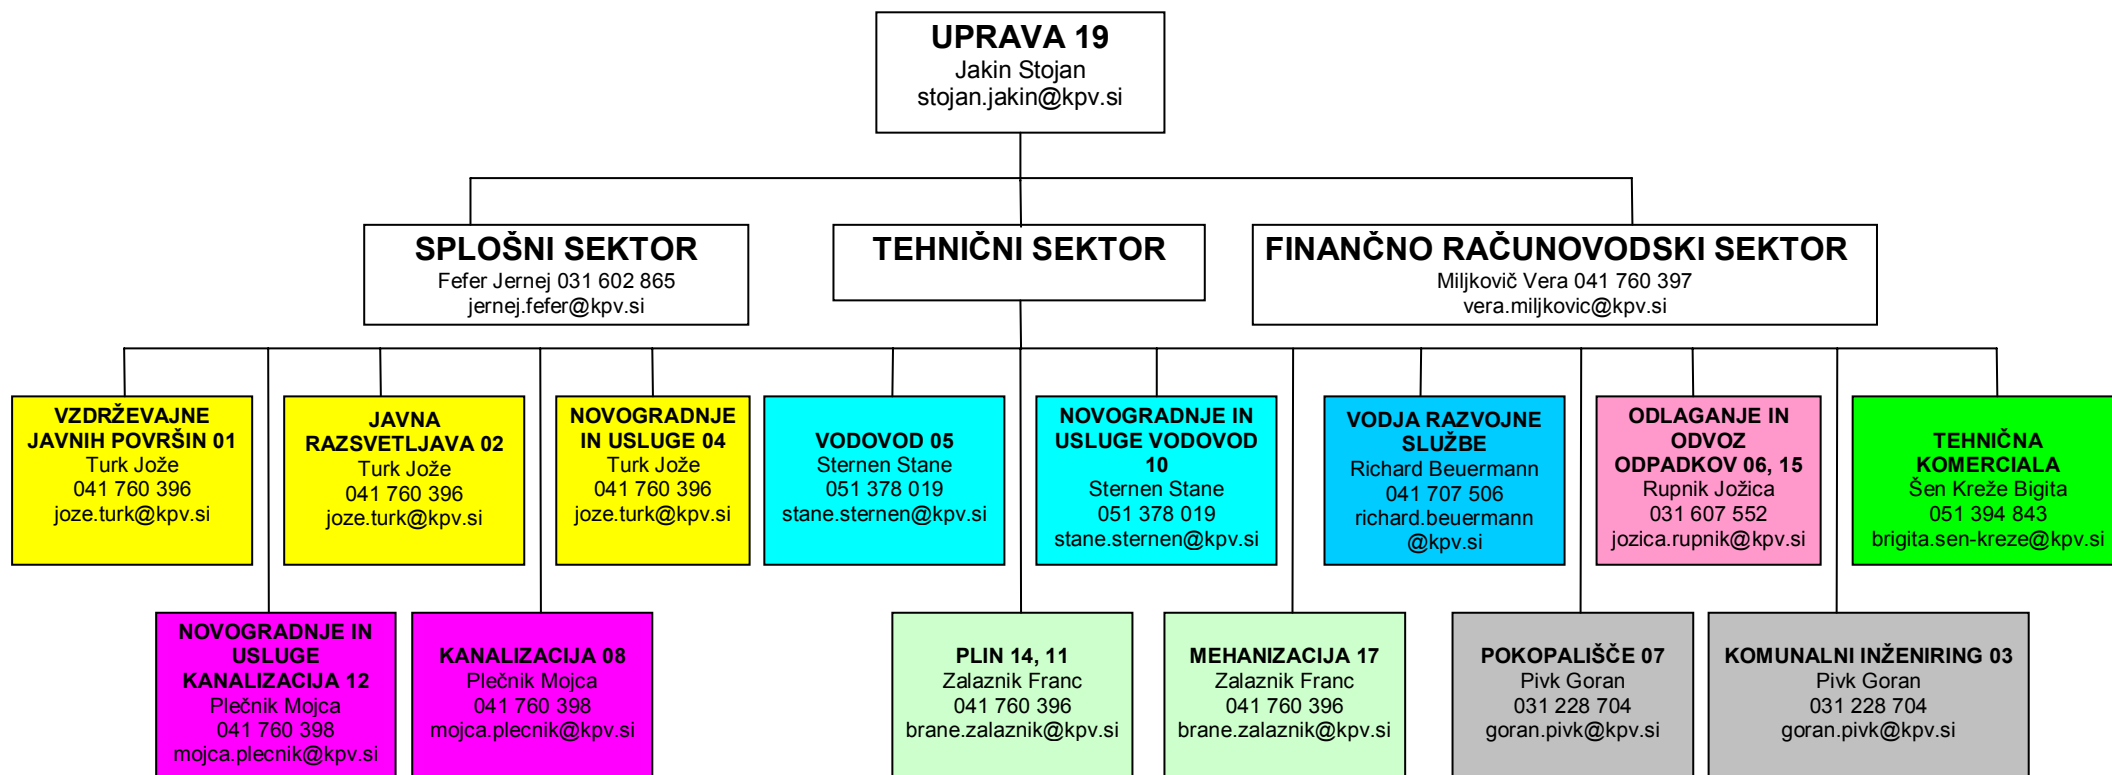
UPRAVA 19
Jakin Stojan
stojan.jakin@kpv.si

SPLOŠNI SEKTOR
Fefer Jernej 031 602 865
jernej.fefer@kpv.si

TEHNIČNI SEKTOR

FINANČNO RAČUNOVODSKI SEKTOR
Miljkovič Vera 041 760 397
vera.miljkovic@kpv.si

VZDRŽEVAJNE JAVNIH POVRŠIN 01
Turk Jože
041 760 396
joze.turk@kpv.si

JAVNA RAZSVETLJAVA 02
Turk Jože
041 760 396
joze.turk@kpv.si

NOVOGRADNJE IN USLUGE 04
Turk Jože
041 760 396
joze.turk@kpv.si

VODOVOD 05
Sternen Stane
051 378 019
stane.sternen@kpv.si

NOVOGRADNJE IN USLUGE VODOVOD 10
Sternen Stane
051 378 019
stane.sternen@kpv.si

VODJA RAZVOJNE SLUŽBE
Richard Beuermann
041 707 506
richard.beuermann @kpv.si

ODLAGANJE IN ODVOZ ODPADKOV 06, 15
Rupnik Jožica
031 607 552
jozica.rupnik@kpv.si

TEHNIČNA KOMERCIALA
Šen Kreže Bigita
051 394 843
brigita.sen-kreze@kpv.si

NOVOGRADNJE IN USLUGE KANALIZACIJA 12
Plečnik Mojca
041 760 398
mojca.plecnik@kpv.si

KANALIZACIJA 08
Plečnik Mojca
041 760 398
mojca.plecnik@kpv.si

PLIN 14, 11
Zalaznik Franc
041 760 396
brane.zalaznik@kpv.si

MEHANIZACIJA 17
Zalaznik Franc
041 760 396
brane.zalaznik@kpv.si

POKOPALIŠČE 07
Pivk Goran
031 228 704
goran.pivk@kpv.si

KOMUNALNI INŽENIRING 03
Pivk Goran
031 228 704
goran.pivk@kpv.si